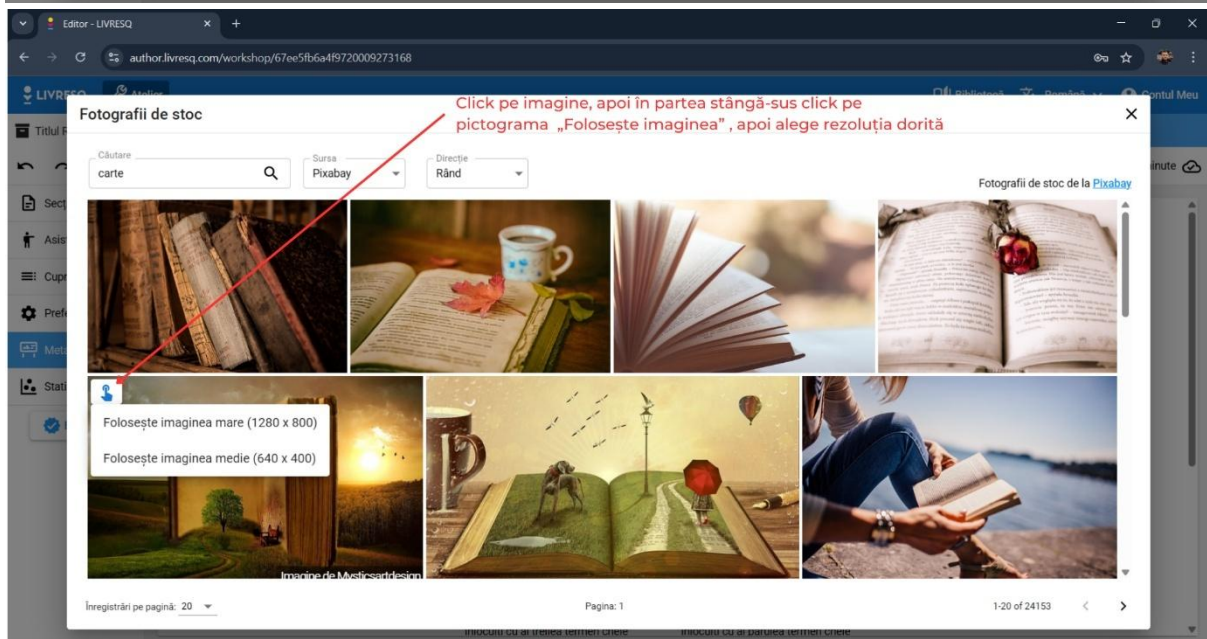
Editor - LIVRESQ

author.livresq.com/workshop/67ee5fb6a4f9720009273168

LIVRESQ Atelier

Bibliotecă Română Contul Meu

Titlul

Sec

Asis

Cupr

Prefe

Meta

Stati

inute

Fotografii de stoc

Click pe imagine, apoi în partea stângă-sus click pe pictograma „Folosește imaginea" , apoi alege rezoluția dorită

Căutare
carte

Sursa
Pixabay

Direcție
Rând

Fotografii de stoc de la Pixabay

Folosește imaginea mare (1280 x 800)

Folosește imaginea medie (640 x 400)

Imagine de Mysticsartdesign

Înregistrări pe pagină: 20

Pagina: 1

1-20 of 24153

înlocuit cu al treilea termen cheie

înlocuit cu al patrulea termen cheie